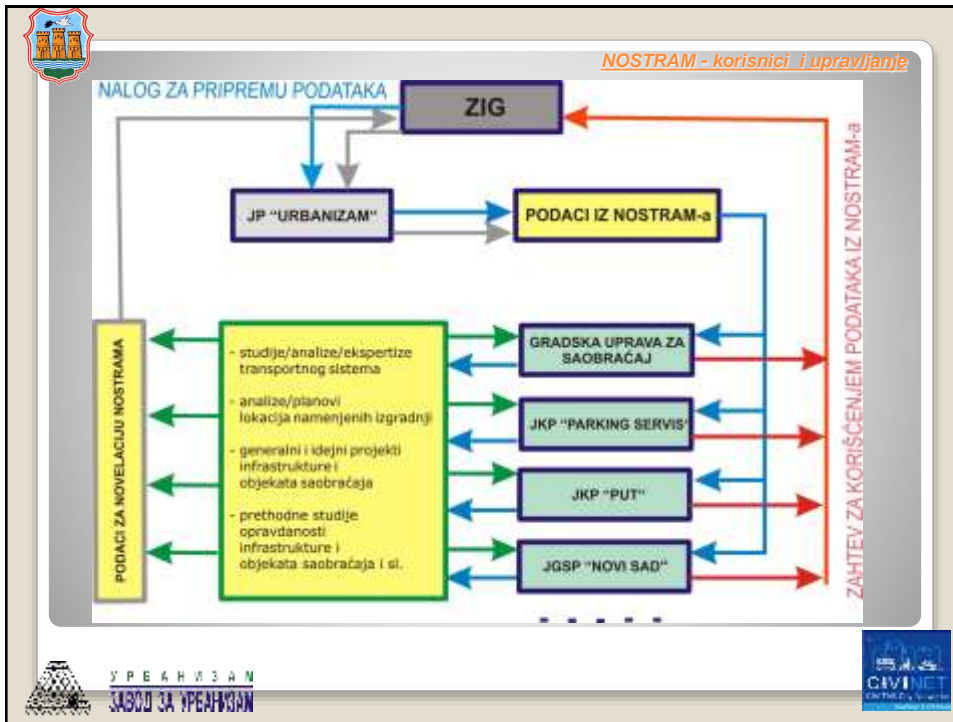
NOSTRAM - korisnici i upravljanje

NALOG ZA PRIPREMU PODATAKA

ZIG

JP "URBANIZAM"

PODACI IZ NOSTRAM-a

PODACI ZA NOVELACIJU NOSTRAMA

- studije/analize/ekspertize transportnog sistema

- analize/planovi lokacija namenjenih izgradnji

- generalni i idejni projekti infrastrukture i objekata saobraćaja

- prethodne studije opravdanosti infrastrukture i objekata saobraćaja i sl.

GRADSKA UPRAVA ZA SAOBRAĆAJ

JKP "PARKING SERVIS"

JKP "PUT"

JGSP "NOVI SAD"

ZAHTEV ZA KORIŠĆENJEM PODATAKA IZ NOSTRAM-a

УРБАНИЗАМ
ЗАВОД ЗА УРБАНИЗАМ

CIVINET